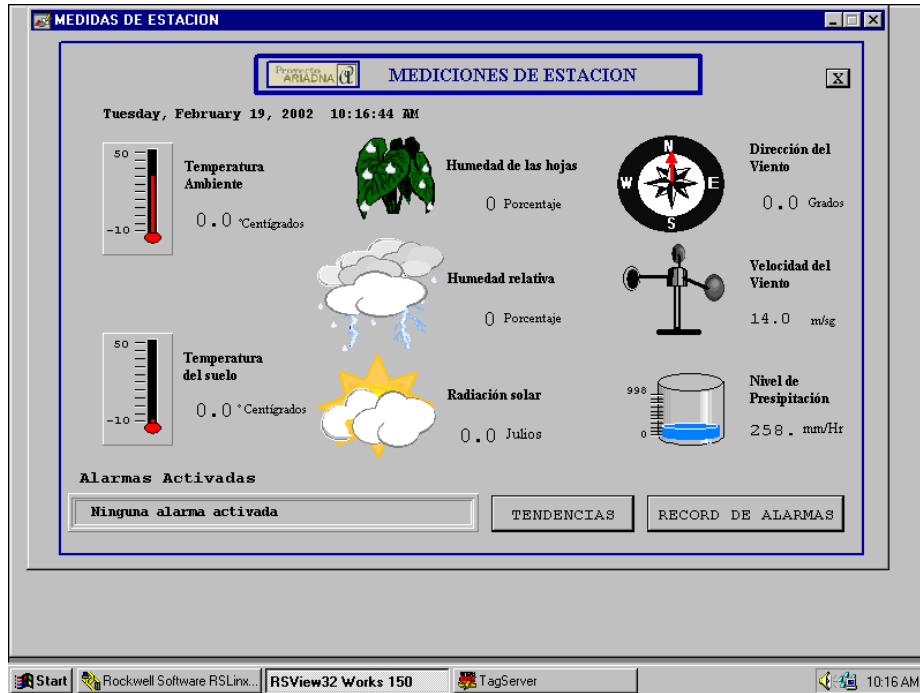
MEDIDAS DE ESTACION

Proyecto ARIADNA

MEDICIONES DE ESTACION

X

Tuesday, February 19, 2002 10:16:44 AM

50

-10

Temperatura Ambiente

0.0 °Centígrados

Humedad de las hojas

0 Porcentaje

N
W
E
S

Dirección del Viento

0.0 Grados

Humedad relativa

0 Porcentaje

Velocidad del Viento

14.0 m/sg

50

-10

Temperatura del suelo

0.0 ° Centígrados

Radiación solar

0.0 Julios

998

0

Nivel de Presipitación

258. mm/Hr

Alarmas Activadas

Ninguna alarma activada

TENDENCIAS

RECORD DE ALARMAS

Start | Rockwell Software RSLinx... | RSView32 Works 150 | TagServer | 10:16 AM